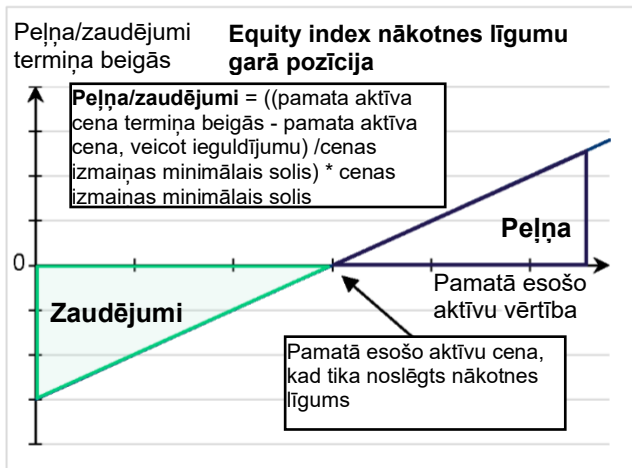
Peļņa/zaudējumi termiņa beigās

Equity index nākotnes līgumu garā pozīcija

Peļņa/zaudējumi = ((pamata aktīva cena termiņa beigās - pamata aktīva cena, veicot ieguldījumu) /cenas izmaiņas minimālais solis) * cenas izmaiņas minimālais solis

Peļņa

0

Pamatā esošo aktīvu vērtība

Zaudējumi

Pamatā esošo aktīvu cena, kad tika noslēgts nākotnes līgums